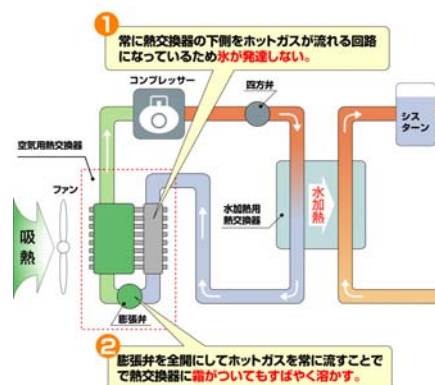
1

常に熱交換器の下側をホットガスが流れる回路になっているため氷が発達しない。

コンプレッサー

四方弁

シスターン

空気用熱交換器

ファン

吸熱

水加熱用熱交換器

水加熱

膨張弁

2

膨張弁を全開にしてホットガスを常に流すことで霜が熱交換器についてもすばやく溶かす。